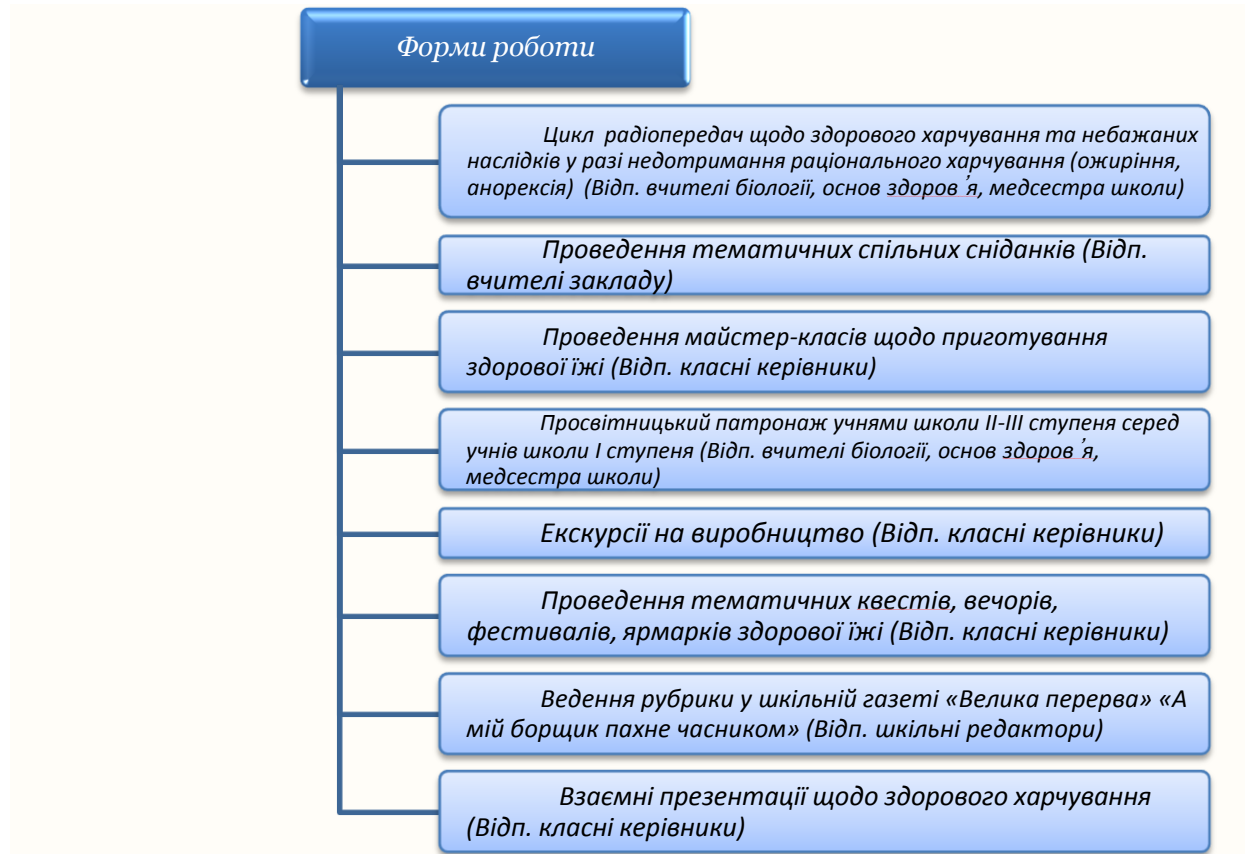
Форми роботи

Цикл радіопередач щодо здорового харчування та небажаних наслідків у разі недотримання раціонального харчування (ожиріння, анорексія) (Відп. вчителі біології, основ здоров ̓я, медсестра школи)

Проведення тематичних спільних сніданків (Відп. вчителі закладу)

Проведення майстер-класів щодо приготування здорової їжі (Відп. класні керівники)

Просвітницький патронаж учнями школи ІІ-ІІІ ступеня серед учнів школи І ступеня (Відп. вчителі біології, основ здоров ̓я, медсестра школи)

Екскурсії на виробництво (Відп. класні керівники)

Проведення тематичних квестів, вечорів, фестивалів, ярмарків здорової їжі (Відп. класні керівники)

Ведення рубрики у шкільній газеті «Велика перерва» «А мій борщик пахне часником» (Відп. шкільні редактори)

Взаємні презентації щодо здорового харчування (Відп. класні керівники)